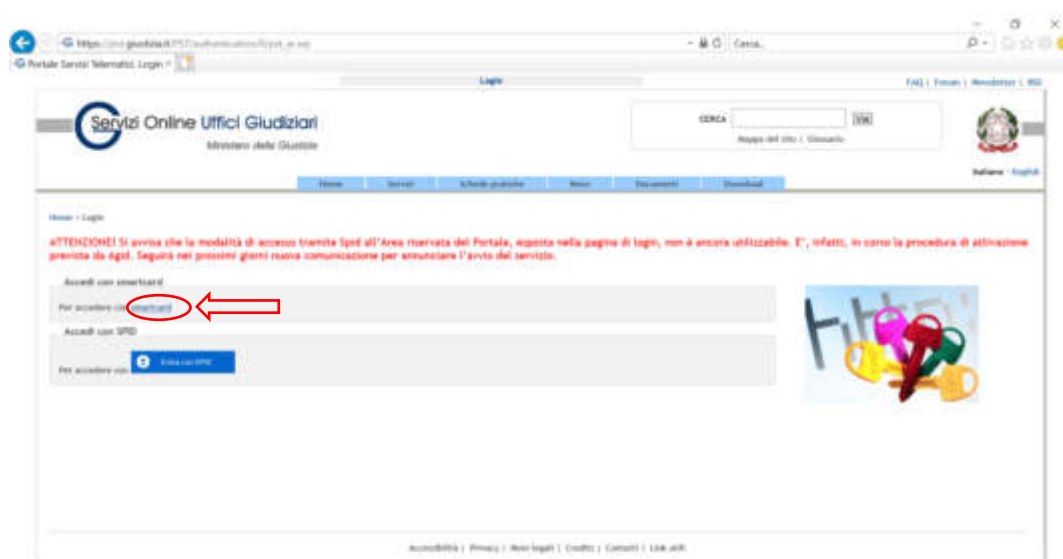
https://pst.giustizia.it/PST/authentication/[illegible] Cerca...

Portale Servizi Telematici. Login

Login

FAQ | Forum | Newsletter | RSS

Servizi Online Uffici Giudiziari

Ministero della Giustizia

CERCA Vai

Mappa del sito | Glossario

Italiano · English

Home Servizi Schede pratiche News Documenti Download

Home › Login

ATTENZIONE! Si avvisa che la modalità di accesso tramite Spid all'Area riservata del Portale, esposta nella pagina di login, non è ancora utilizzabile. E', infatti, in corso la procedura di attivazione prevista da Agid. Seguirà nei prossimi giorni nuova comunicazione per annunciare l'avvio del servizio.

Accedi con smartcard

Per accedere con smartcard

Accedi con SPID

Per accedere con Entra con SPID

Accessibilità | Privacy | Note legali | Crediti | Contatti | Link utili